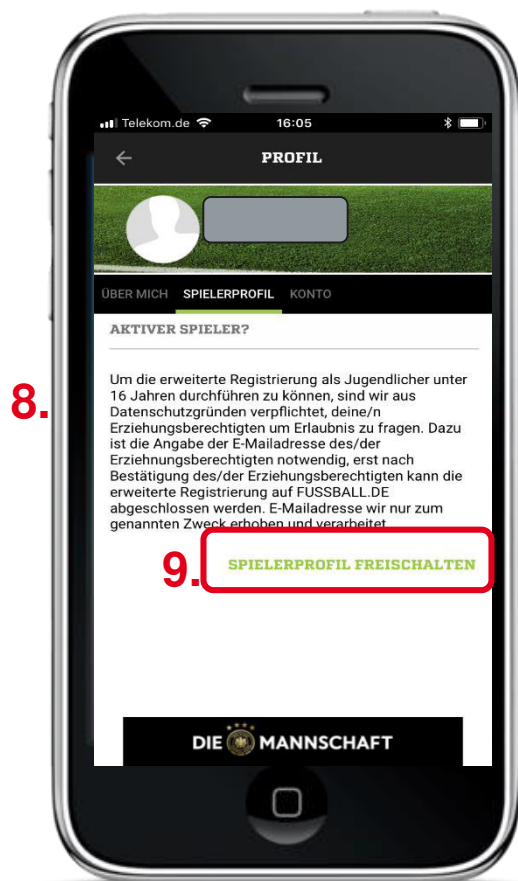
Telekom.de 16:05

PROFIL

ÜBER MICH SPIELERPROFIL KONTO

AKTIVER SPIELER?

8.

Um die erweiterte Registrierung als Jugendlicher unter 16 Jahren durchführen zu können, sind wir aus Datenschutzgründen verpflichtet, deine/n Erziehungsberechtigten um Erlaubnis zu fragen. Dazu ist die Angabe der E-Mailadresse des/der Erziehnungsberechtigten notwendig, erst nach Bestätigung des/der Erziehungsberechtigten kann die erweiterte Registrierung auf FUSSBALL.DE abgeschlossen werden. E-Mailadresse wir nur zum genannten Zweck erhoben und verarbeitet.

9. SPIELERPROFIL FREISCHALTEN

DIE MANNSCHAFT